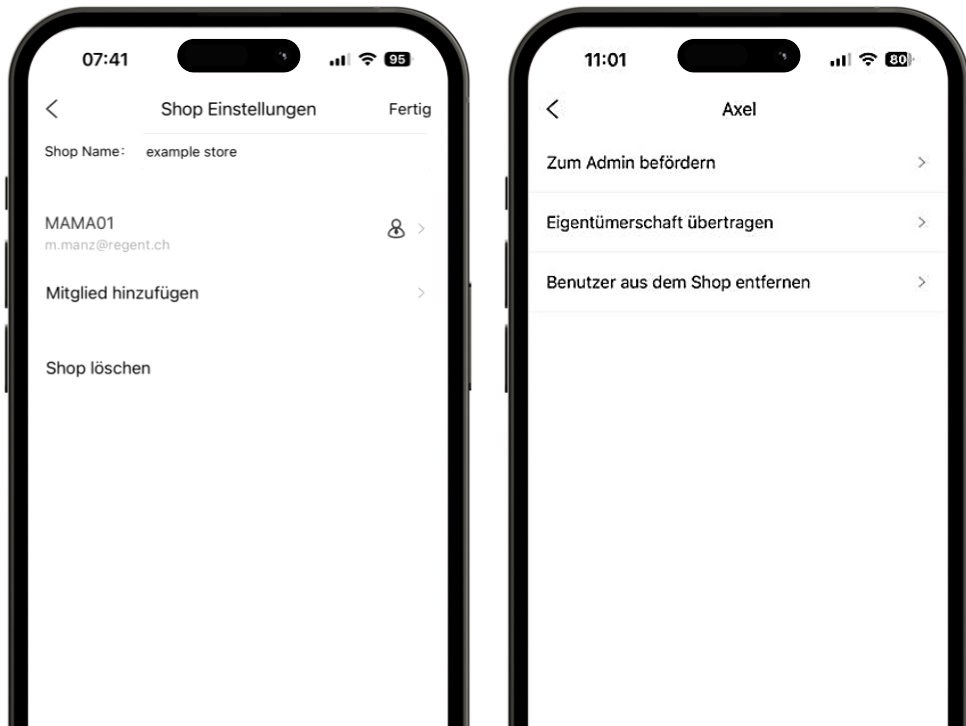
07:41

95

Shop Einstellungen

Fertig

Shop Name: example store

MAMA01
m.manz@regent.ch

Mitglied hinzufügen

Shop löschen

11:01

80

Axel

Zum Admin befördern

Eigentümerschaft übertragen

Benutzer aus dem Shop entfernen